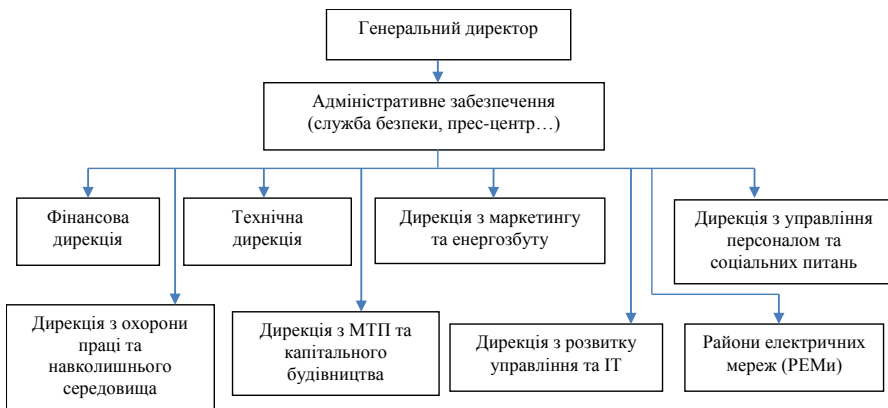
Генеральний директор

Адміністративне забезпечення (служба безпеки, прес-центр…)

Фінансова дирекція

Технічна дирекція

Дирекція з маркетингу та енергозбуту

Дирекція з управління персоналом та соціальних питань

Дирекція з охорони праці та навколишнього середовища

Дирекція з МТП та капітального будівництва

Дирекція з розвитку управління та IT

Райони електричних мереж (РЕМи)